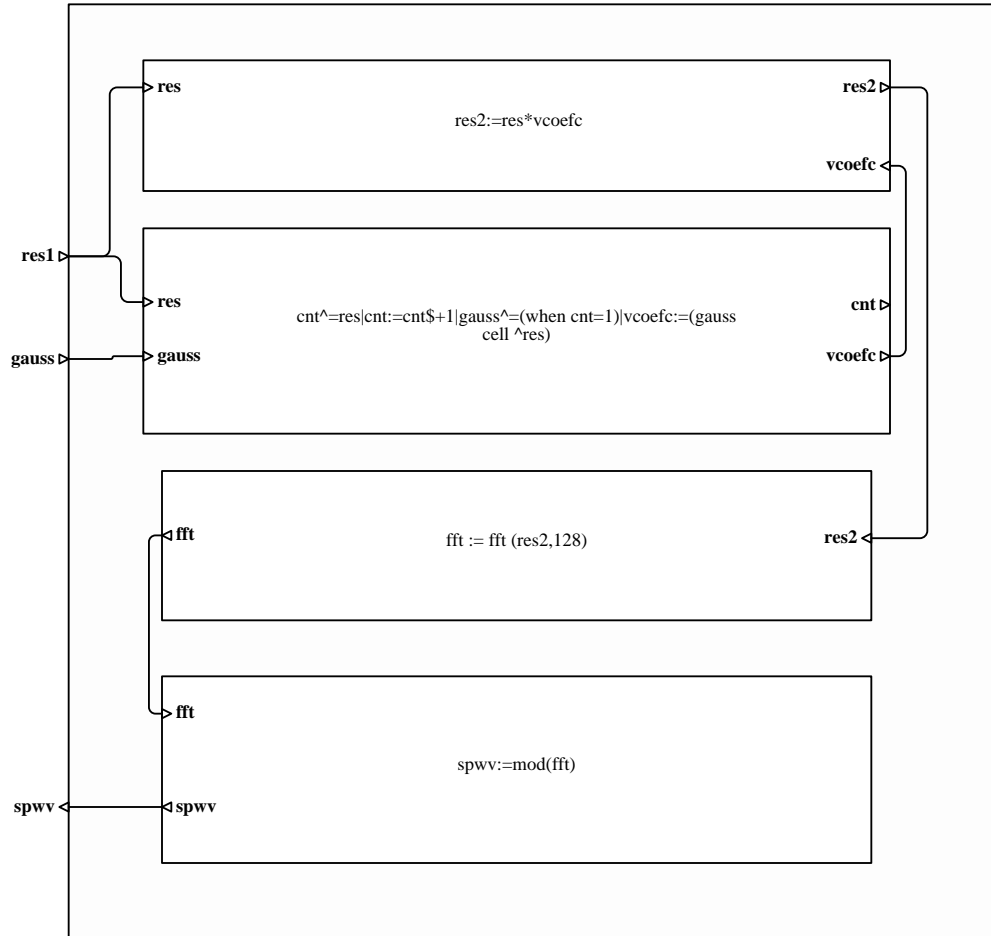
res

res2

res2:=res*vcoefc

vcoefc

res1

res

cnt^=res|cnt:=cnt$+1|gauss^=(when cnt=1)|vcoefc:=(gauss cell ^res)

cnt

gauss

gauss

vcoefc

fft

fft := fft (res2,128)

res2

fft

spwv:=mod(fft)

spwv

spwv